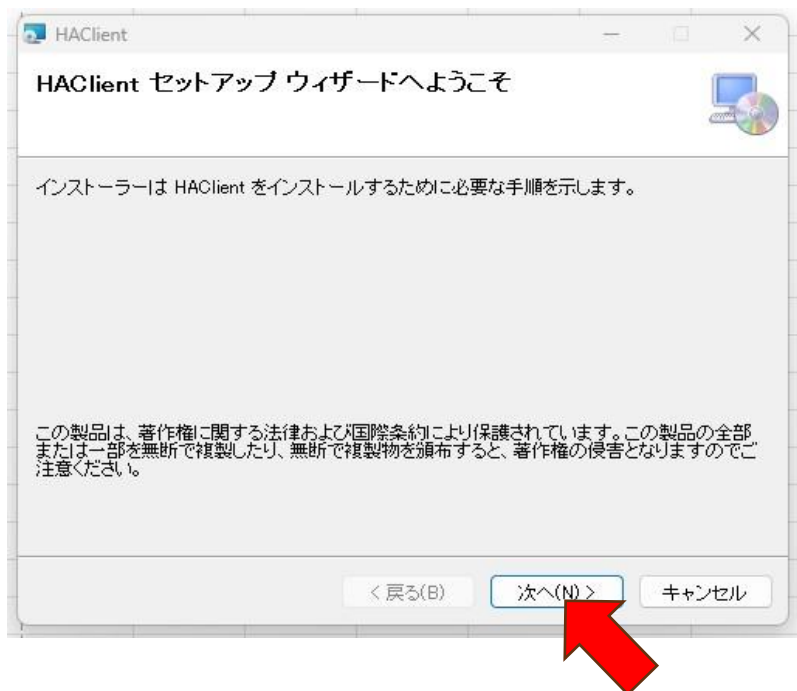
HAClient

HAClient セットアップ ウィザードへようこそ

インストーラーは HAClient をインストールするために必要な手順を示します。

この製品は、著作権に関する法律および国際条約により保護されています。この製品の全部または一部を無断で複製したり、無断で複製物を頒布すると、著作権の侵害となりますのでご注意ください。

< 戻る(B)

次へ(N) >

キャンセル